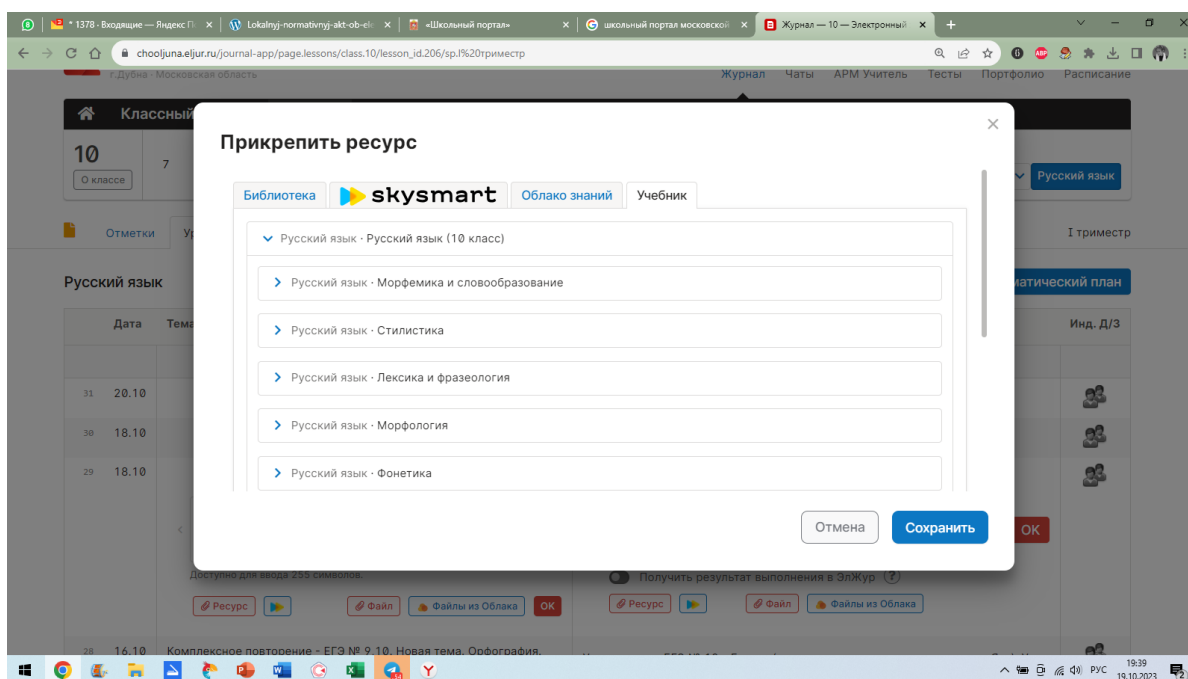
* 1378 · Входящие — Яндекс П ×
Lokalnyj-normativnyj-akt-ob-el ×
«Школьный портал» ×
школьный портал московской ×
Журнал — 10 — Электронный ×
+

chooljuna.eljur.ru/journal-app/page.lessons/class.10/lesson_id.206/sp.I%20триместр

г.Дубна · Московская область
Журнал Чаты АРМ Учитель Тесты Портфолио Расписание

Классный

10
О классе
7

Русский язык

Отметки
I триместр

Русский язык
матический план

Дата Тема
Инд. Д/З

31 20.10
30 18.10
29 18.10

Доступно для ввода 255 символов.
Ресурс Файл Файлы из Облака ОК
Получить результат выполнения в ЭлЖур
Ресурс Файл Файлы из Облака
ОК

28 16.10 Комплексное повторение - ЕГЭ № 9.10. Новая тема. Орфография.

Прикрепить ресурс
×

Библиотека skysmart Облако знаний Учебник

Русский язык · Русский язык (10 класс)
Русский язык · Морфемика и словообразование
Русский язык · Стилистика
Русский язык · Лексика и фразеология
Русский язык · Морфология
Русский язык · Фонетика

Отмена
Сохранить

РУС 19:39 19.10.2023